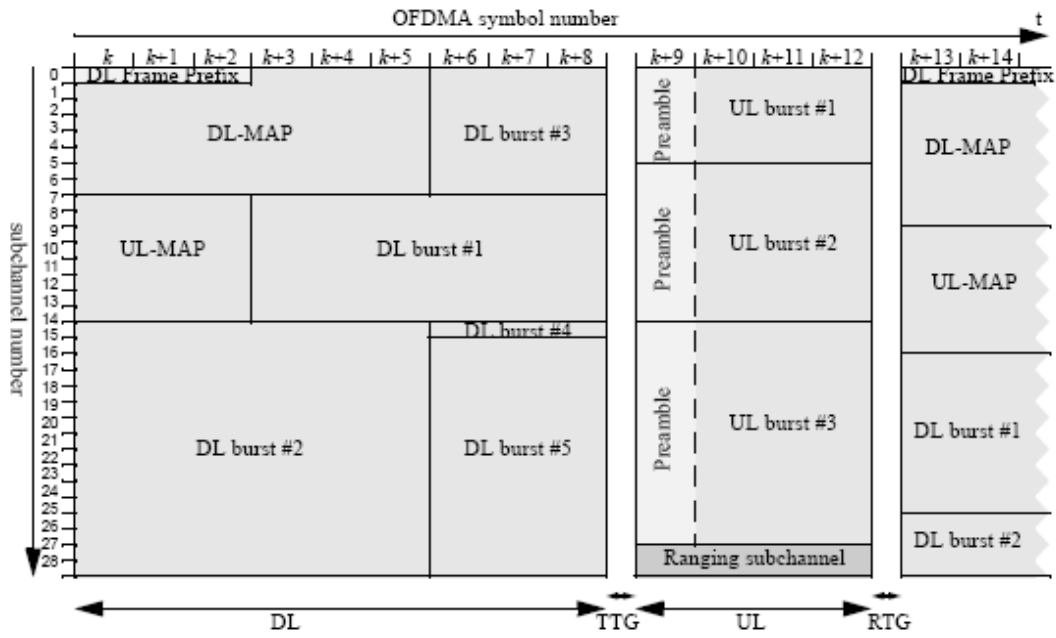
OFDMA symbol number

t

$k$ $k+1$ $k+2$ $k+3$ $k+4$ $k+5$ $k+6$ $k+7$ $k+8$ $k+9$ $k+10$ $k+11$ $k+12$ $k+13$ $k+14$

subchannel number

0 1 2 3 4 5 6 7 8 9 10 11 12 13 14 15 16 17 18 19 20 21 22 23 24 25 26 27 28

DL Frame Prefix

DL-MAP

DL burst #3

UL-MAP

DL burst #1

DL burst #4

DL burst #2

DL burst #5

Preamble

UL burst #1

Preamble

UL burst #2

Preamble

UL burst #3

Ranging subchannel

DL Frame Prefix

DL-MAP

UL-MAP

DL burst #1

DL burst #2

DL

TTG

UL

RTG